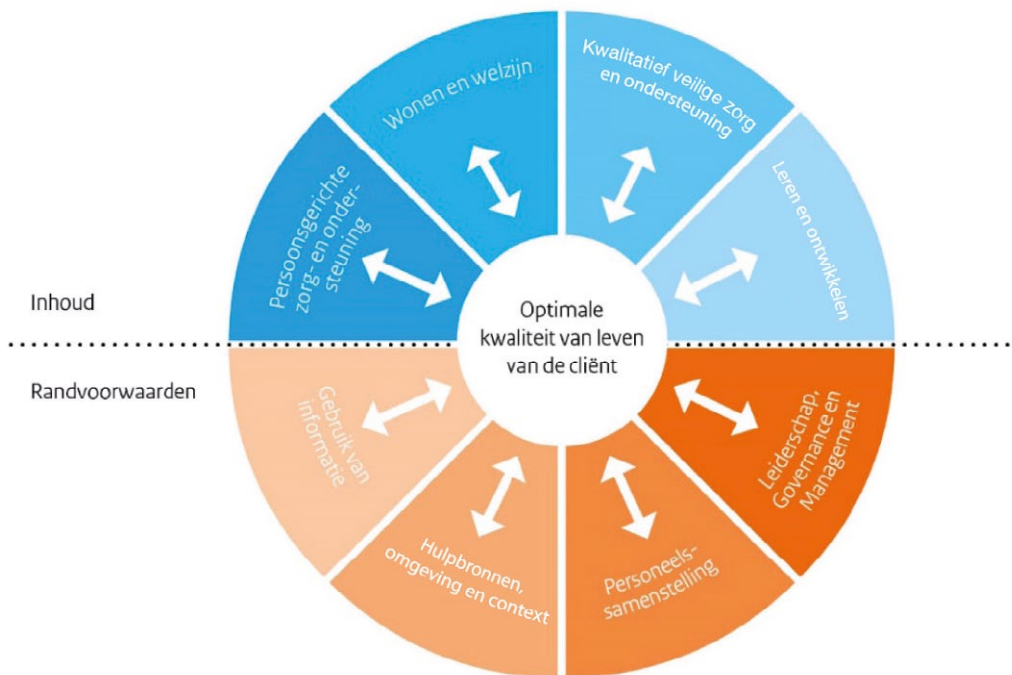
Wonen en welzijn

Kwalitatief veilige zorg en ondersteuning

Persoonsgerichte zorg- en ondersteuning

Leren en ontwikkelen

Inhoud

Optimale kwaliteit van leven van de cliënt

Randvoorwaarden

Gebruik van informatie

Leiderschap, Governance en Management

Hulpbronnen, omgeving en context

Personeelssamenstelling